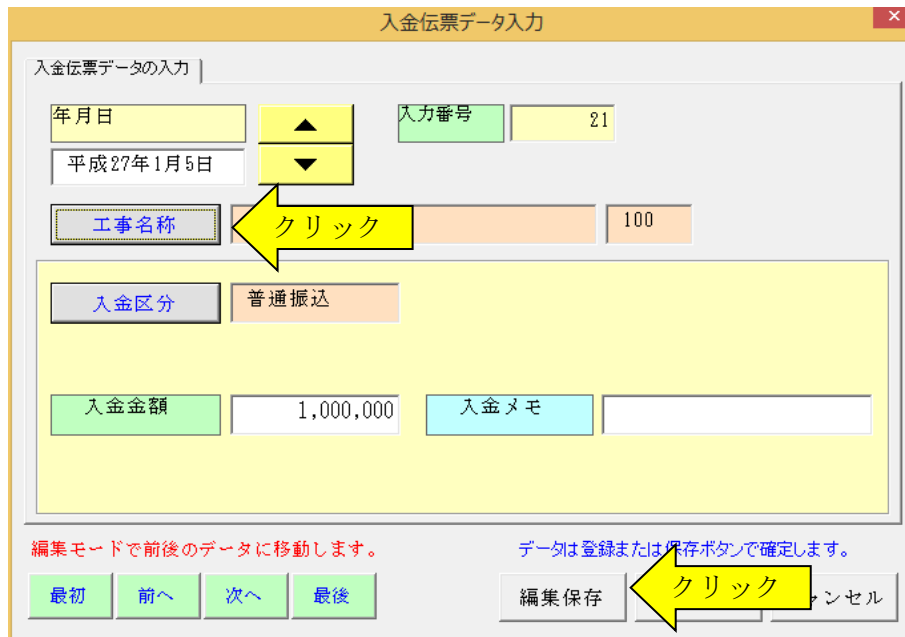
入金伝票データ入力

入金伝票データの入力

年月日

平成27年1月5日

▲

▼

入力番号

21

工事名称

クリック

100

入金区分

普通振込

入金金額

1,000,000

入金メモ

編集モードで前後のデータに移動します。

データは登録または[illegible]存ボタンで確定します。

最初

前へ

次へ

最後

編集保存

クリック

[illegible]ャンセル